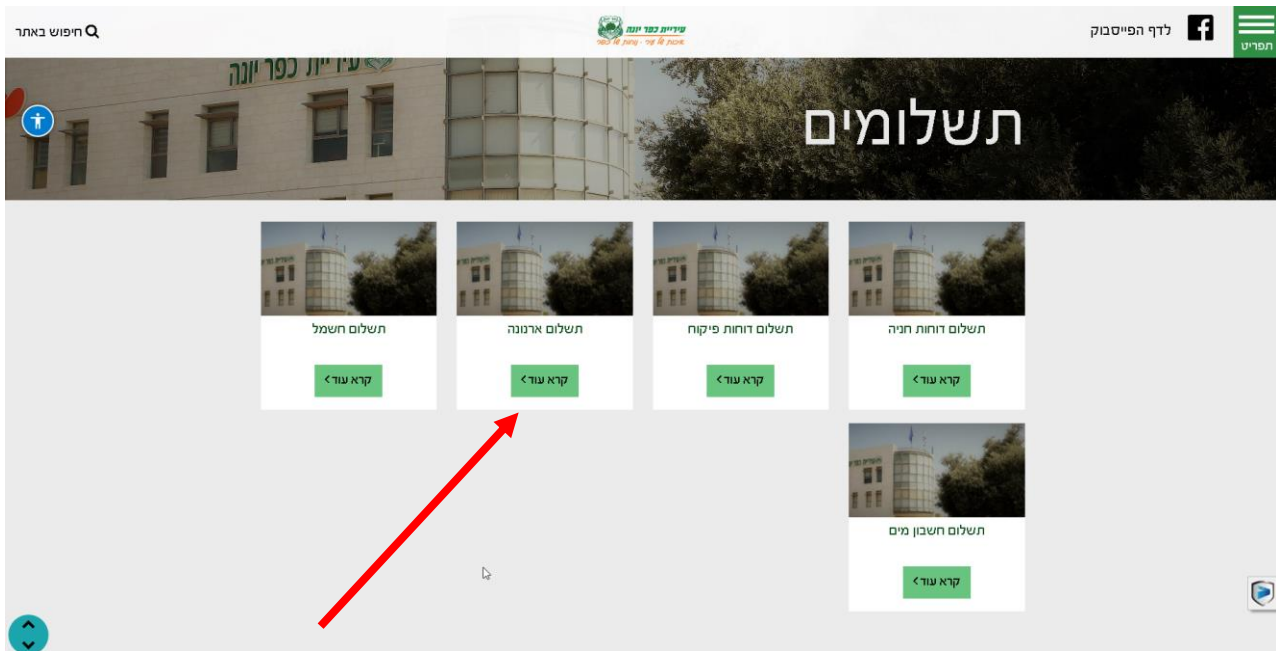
תפריט

לדף הפייסבוק

עיריית כפר יונה
איכות של עיר - נחמות של כפר

חיפוש באתר

עיריית כפר יונה

תשלומים

תשלום דוחות חניה
קרא עוד >

תשלום דוחות פיקוח
קרא עוד >

תשלום ארנונה
קרא עוד >

תשלום חשמל
קרא עוד >

תשלום חשבון מים
קרא עוד >